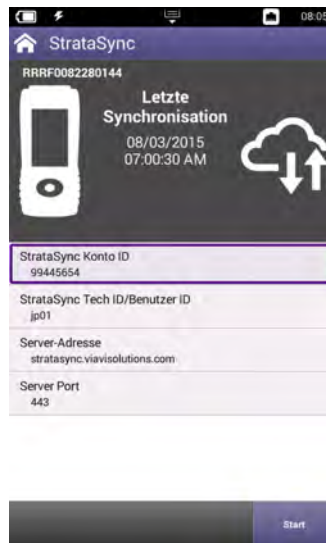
08:05

StrataSync

RRRF0082280144

Letzte Synchronisation
08/03/2015
07:00:30 AM

StrataSync Konto ID
99445654

StrataSync Tech ID/Benutzer ID
jp01

Server-Adresse
stratasync.viavisolutions.com

Server Port
443

Start